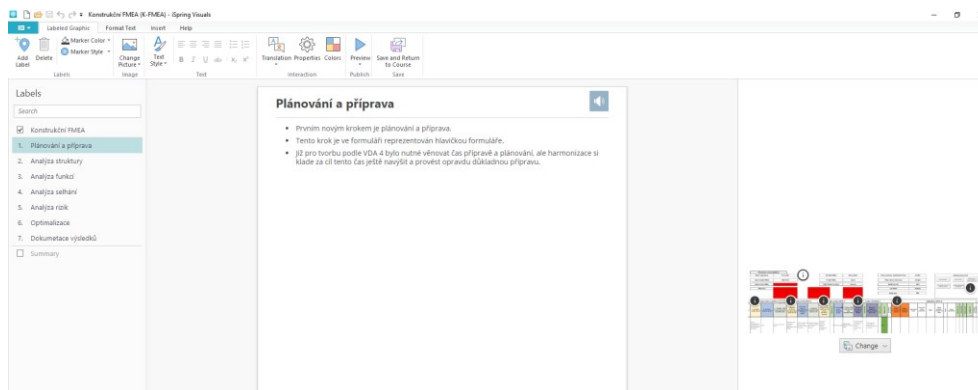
Konstrukční FMEA (K-FMEA) - iSpring Visuals

Labeled Graphic Format Text Insert Help

Add Label Delete Marker Color Marker Style Labels Change Picture Image Text Style B I U abc $x_2$ $x^2$ Text Translation Properties Colors Interaction Preview Publish Save and Return to Course Save

Labels

Search

Konstrukční FMEA
1. Plánování a příprava
2. Analýza struktury
3. Analýza funkcí
4. Analýza selhání
5. Analýza rizik
6. Optimalizace
7. Dokumentace výsledků
Summary

Plánování a příprava

• Prvním novým krokem je plánování a příprava.
• Tento krok je ve formuláři reprezentován hlavičkou formuláře.
• Již pro tvorbu podle VDA 4 bylo nutné věnovat čas přípravě a plánování, ale harmonizace si klade za cíl tento čas ještě navýšit a provést opravdu důkladnou přípravu.

Change